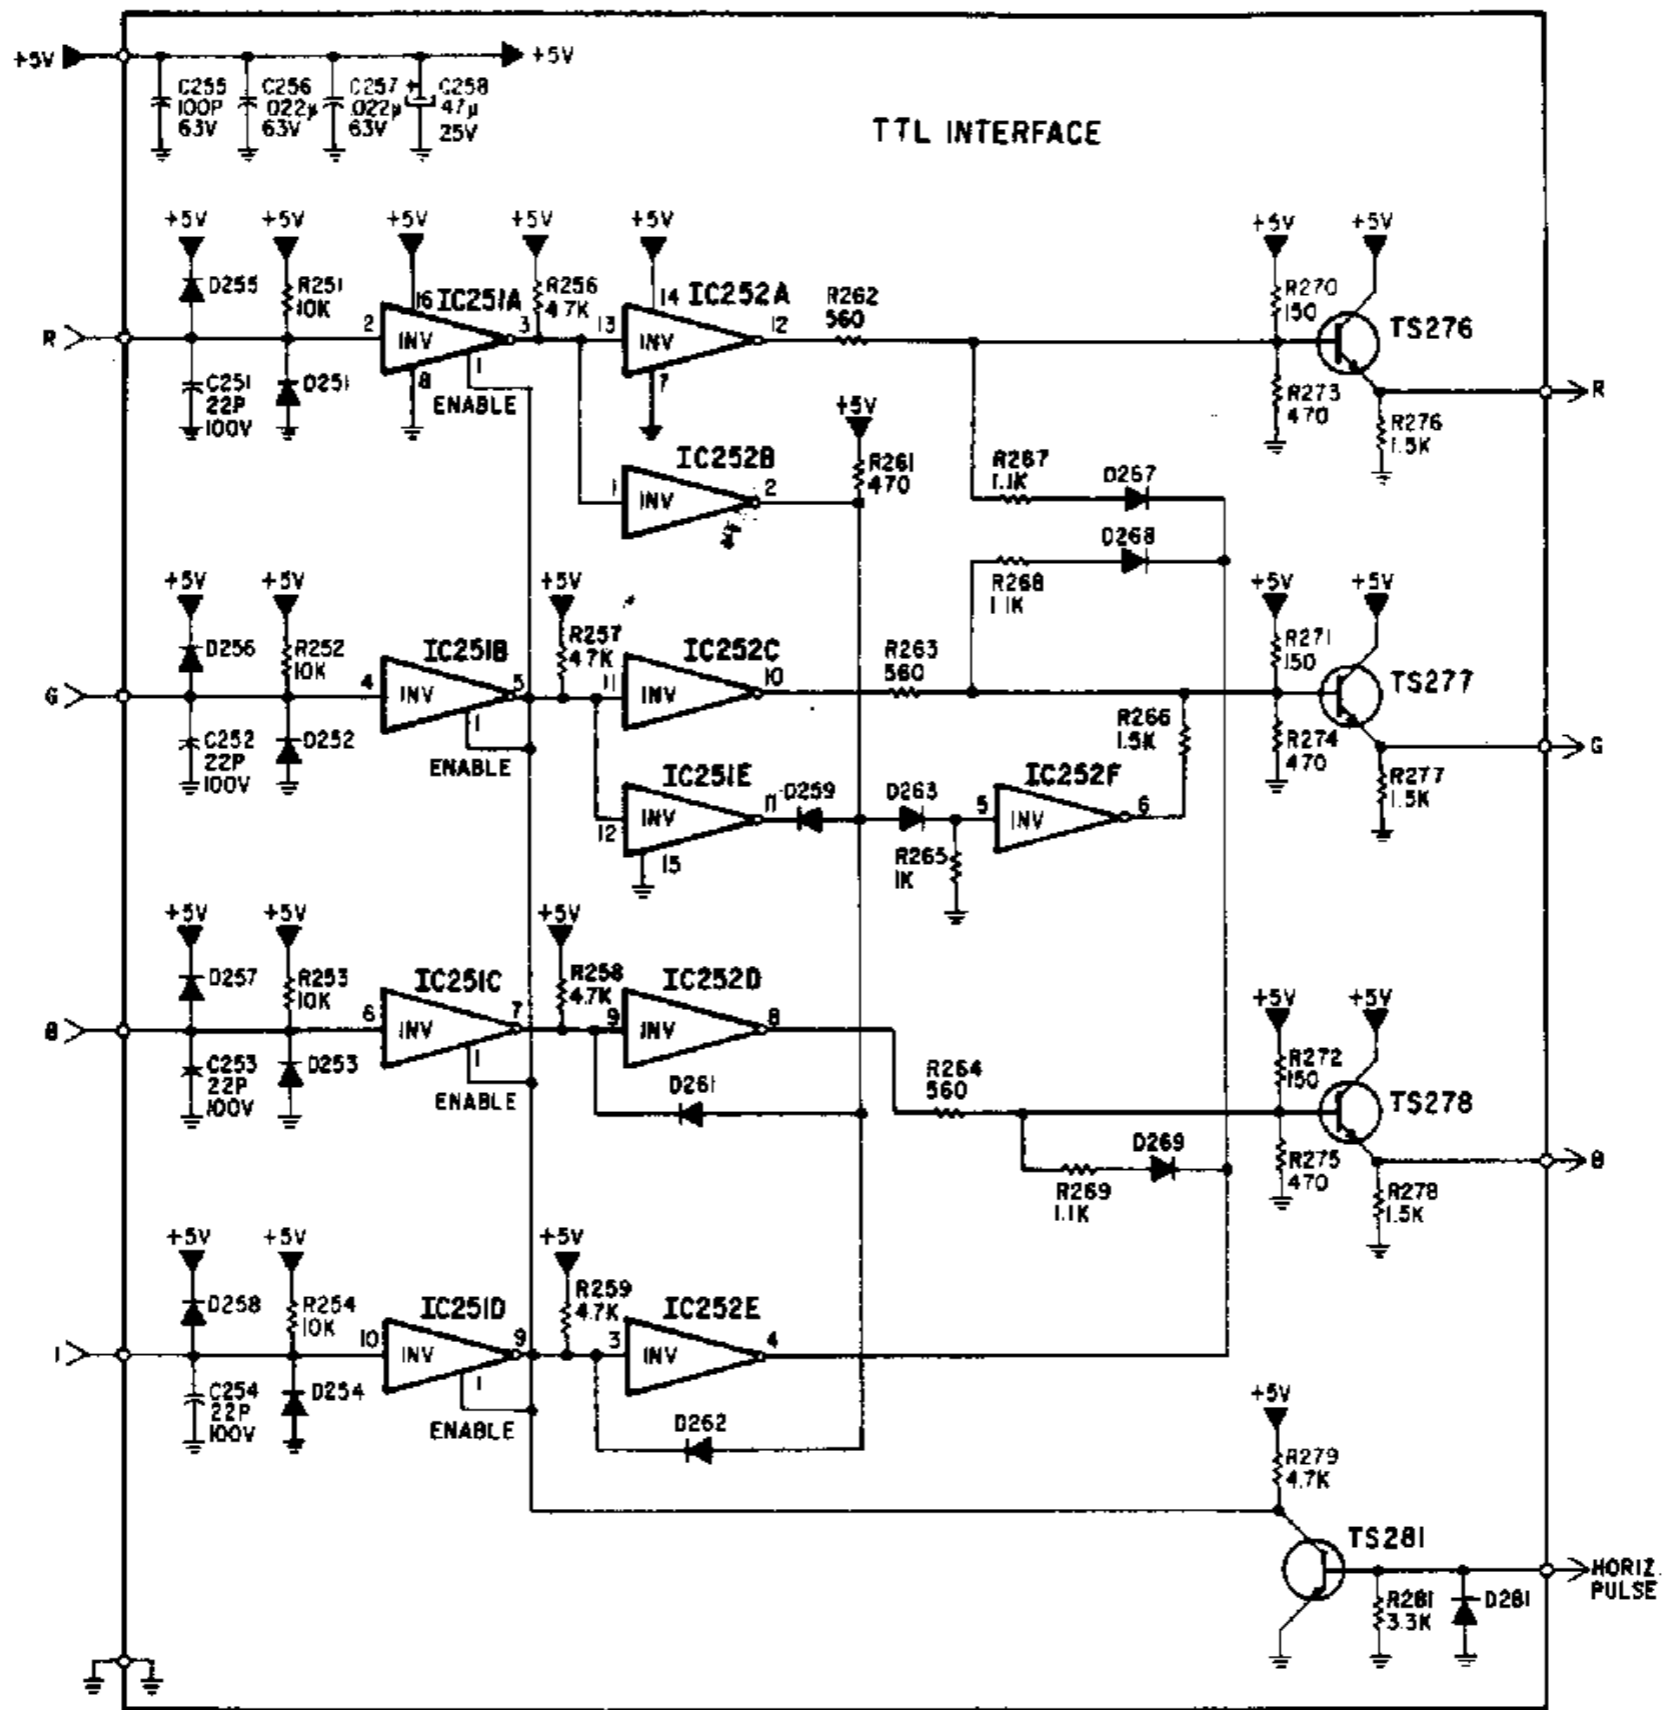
+5V
+5V
C255 100P 63V
C256 .022µ 63V
C257 .022µ 63V
C258 47µ 25V

TTL INTERFACE

+5V +5V +5V +5V +5V
D255
R251 10K
16 IC251A
R256 4.7K
14 IC252A
R262 560
+5V +5V
R270 150
TS276
R 2 INV 3 13 INV 12
C251 22P 100V
D251
8
1 ENABLE
7
R273 470
R
R276 1.5K
+5V
IC252B
R261 470
1 INV 2
R267 1.1K
D267
D268
+5V
R268 1.1K
+5V +5V
D256
R252 10K
IC251B
R257 4.7K
IC252C
R263 560
R271 150
TS277
G 4 INV 5 11 INV 10
C252 22P 100V
D252
1 ENABLE
R266 1.5K
R274 470
G
R277 1.5K
IC251E
D259
D263
IC252F
11 5 INV 6
12 INV
15
R265 1K
+5V +5V +5V
D257
R253 10K
IC251C
R258 4.7K
IC252D
+5V +5V
B 6 INV 7 9 INV 8
R272 150
TS278
C253 22P 100V
D253
1 ENABLE
D261
R264 560
D269
R275 470
B
R269 1.1K
R278 1.5K
+5V +5V +5V
D258
R254 10K
IC251D
R259 4.7K
IC252E
I 10 INV 9 3 INV 4
C254 22P 100V
D254
1 ENABLE
D262
+5V
R279 4.7K
TS281
HORIZ. PULSE
R281 3.3K
D281